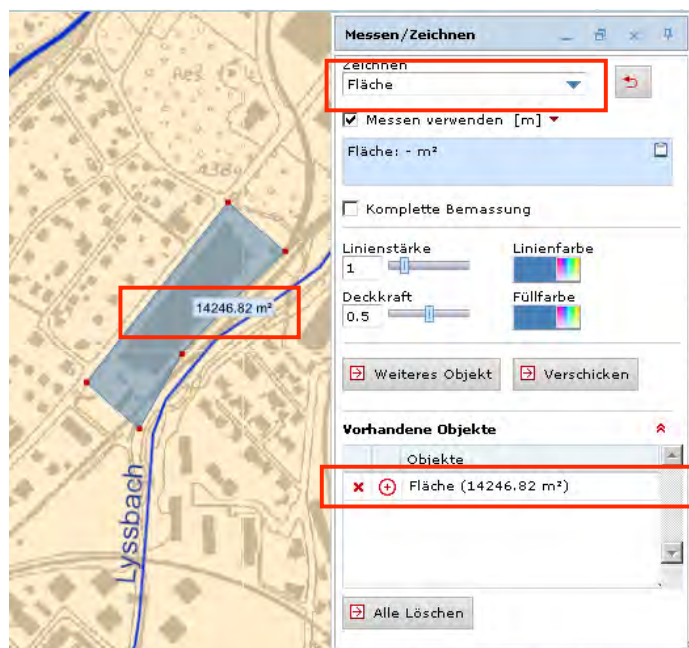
Res
A389
14246.82 m²
Lyssbach

Messen/Zeichnen

Zeichnen
Fläche

Messen verwenden [m]

Fläche: - m²

Komplette Bemassung

Linienstärke
1
Linienfarbe

Deckkraft
0.5
Füllfarbe

Weiteres Objekt
Verschicken

Vorhandene Objekte

Objekte
Fläche (14246.82 m²)

Alle Löschen